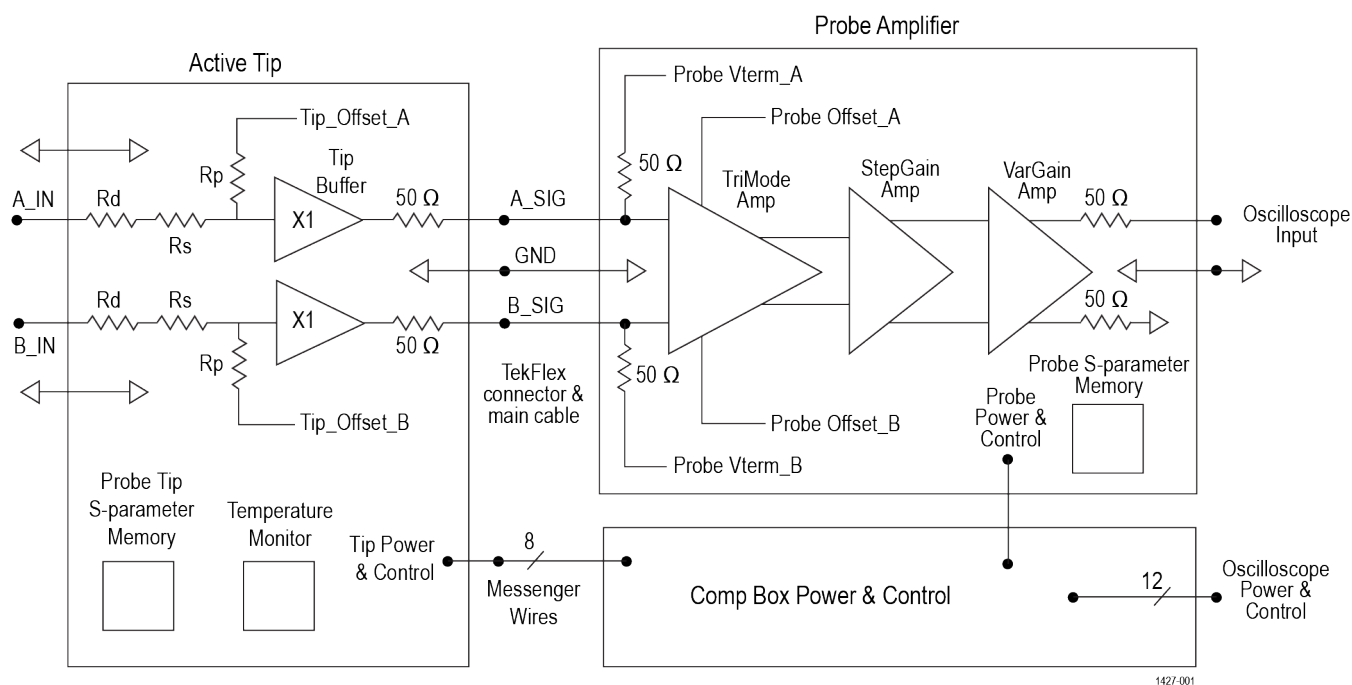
Probe Amplifier

Active Tip

Tip_Offset_A

Rp

Tip Buffer

X1

50 Ω

A_IN

Rd

Rs

A_SIG

GND

B_SIG

Rd

Rs

X1

50 Ω

B_IN

Rp

Tip_Offset_B

TekFlex connector & main cable

Probe Vterm_A

Probe Offset_A

50 Ω

TriMode Amp

StepGain Amp

VarGain Amp

50 Ω

Oscilloscope Input

50 Ω

50 Ω

Probe S-parameter Memory

Probe Power & Control

Probe Offset_B

Probe Vterm_B

Probe Tip S-parameter Memory

Temperature Monitor

Tip Power & Control

8

Messenger Wires

Comp Box Power & Control

12

Oscilloscope Power & Control

1427-001